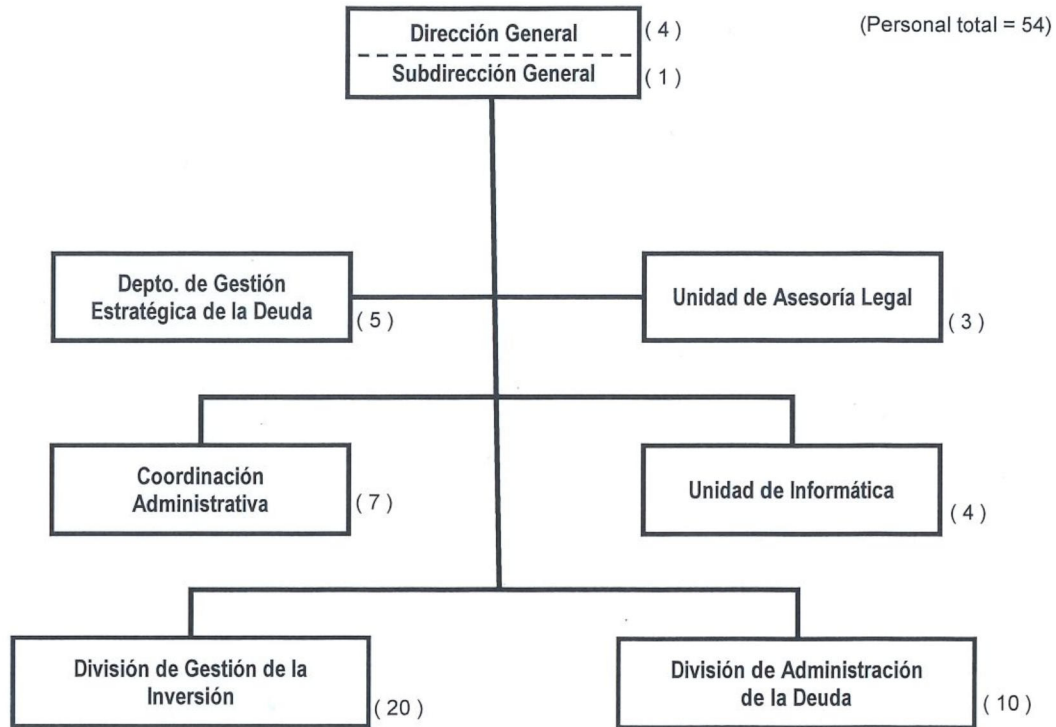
Dirección General (4)

Subdirección General (1)

(Personal total = 54)

Depto. de Gestión Estratégica de la Deuda (5)

Unidad de Asesoría Legal (3)

Coordinación Administrativa (7)

Unidad de Informática (4)

División de Gestión de la Inversión (20)

División de Administración de la Deuda (10)